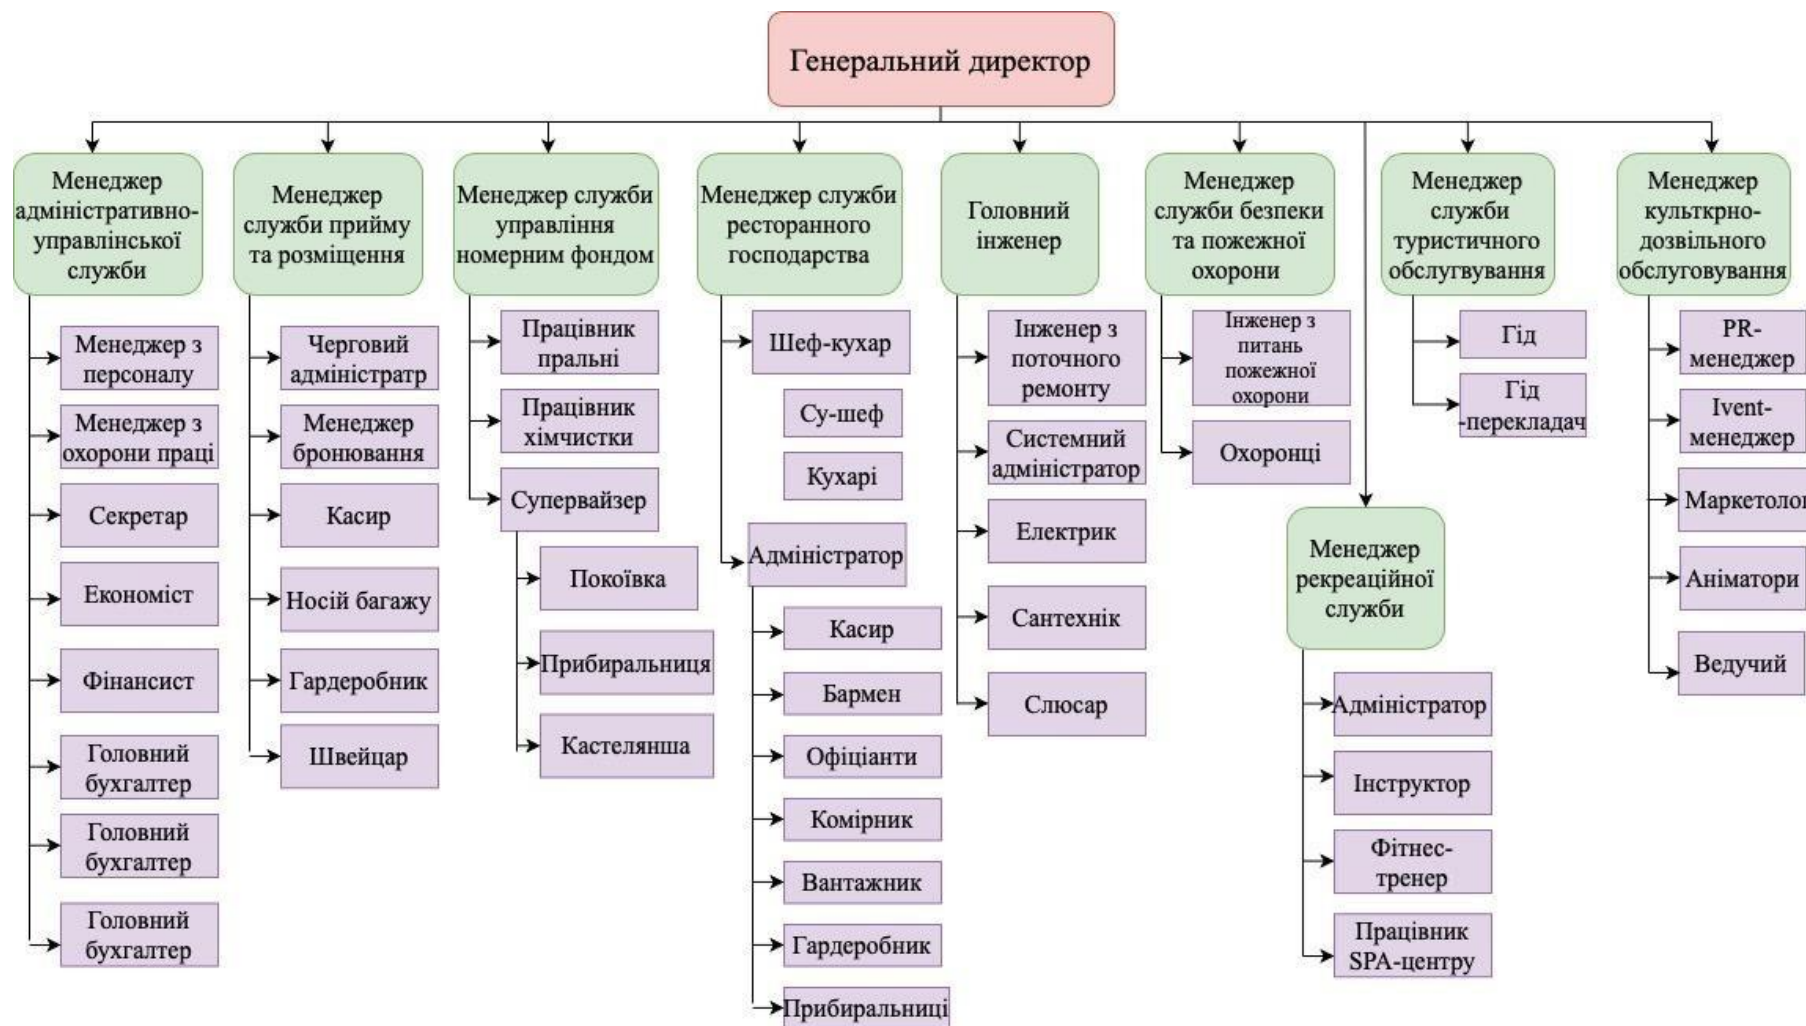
Генеральний директор

Менеджер адміністративно-управлінської служби

Менеджер з персоналу

Менеджер з охорони праці

Секретар

Економіст

Фінансист

Головний бухгалтер

Головний бухгалтер

Головний бухгалтер

Менеджер служби прийму та розміщення

Черговий адміністратр

Менеджер бронювання

Касир

Носій багажу

Гардеробник

Швейцар

Менеджер служби управління номерним фондом

Працівник пральні

Працівник хімчистки

Супервайзер

Покоївка

Прибиральниця

Кастелянша

Менеджер служби ресторанного господарства

Шеф-кухар

Су-шеф

Кухарі

Адміністратор

Касир

Бармен

Офіціанти

Комірник

Вантажник

Гардеробник

Прибиральниці

Головний інженер

Інженер з поточного ремонту

Системний адміністратор

Електрик

Сантехнік

Слюсар

Менеджер служби безпеки та пожежної охорони

Інженер з питань пожежної охорони

Охоронці

Менеджер рекреаційної служби

Адміністратор

Інструктор

Фітнес-тренер

Працівник SPA-центру

Менеджер служби туристичного обслугвування

Гід

Гід -перекладач

Менеджер культкрно-дозвільного обслуговування

PR-менеджер

Ivent-менеджер

Маркетолог

Аніматори

Ведучий